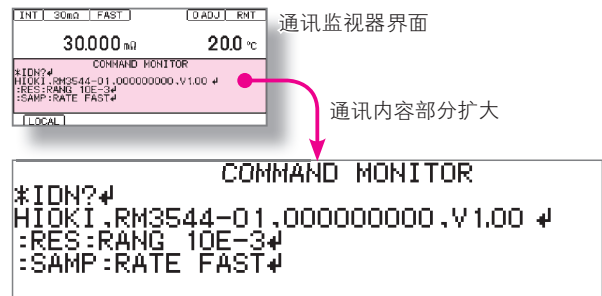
INT 30mΩ FAST 0ADJ RMT
30.000 mΩ 20.0 °C
COMMAND MONITOR
*IDN?↵
HIOKI,RM3544-01,000000000,V1.00 ↵
:RES:RANG 10E-3↵
:SAMP:RATE FAST↵
LOCAL

通讯监视器界面

通讯内容部分扩大

COMMAND MONITOR
*IDN?↵
HIOKI,RM3544-01,000000000,V1.00 ↵
:RES:RANG 10E-3↵
:SAMP:RATE FAST↵